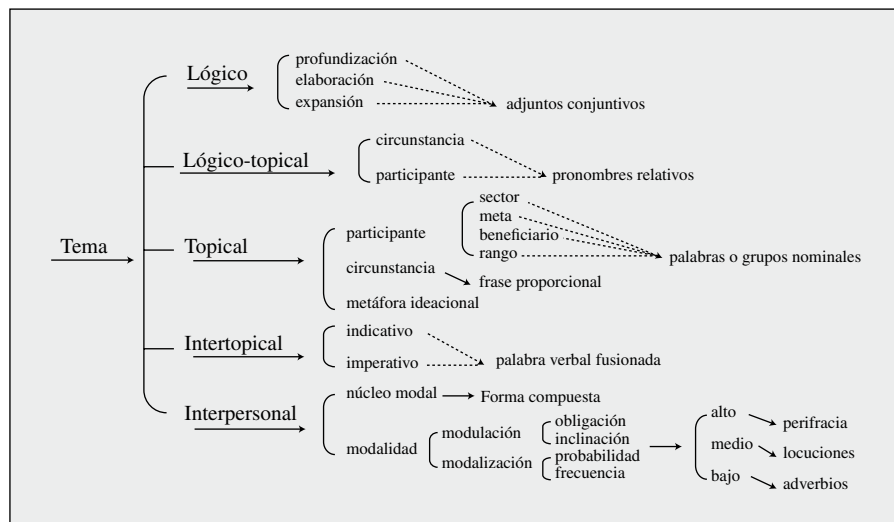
Tema

Lógico
profundización
elaboración
expansión
adjuntos conjuntivos

Lógico-topical
circunstancia
participante
pronombres relativos

Topical
participante
sector
meta
beneficiario
rango
palabras o grupos nominales
circunstancia
frase proporcional
metáfora ideacional

Intertopical
indicativo
imperativo
palabra verbal fusionada

Interpersonal
núcleo modal
Forma compuesta
modalidad
modulación
obligación
inclinación
modalización
probabilidad
frecuencia
alto
perifracia
medio
locuciones
bajo
adverbios